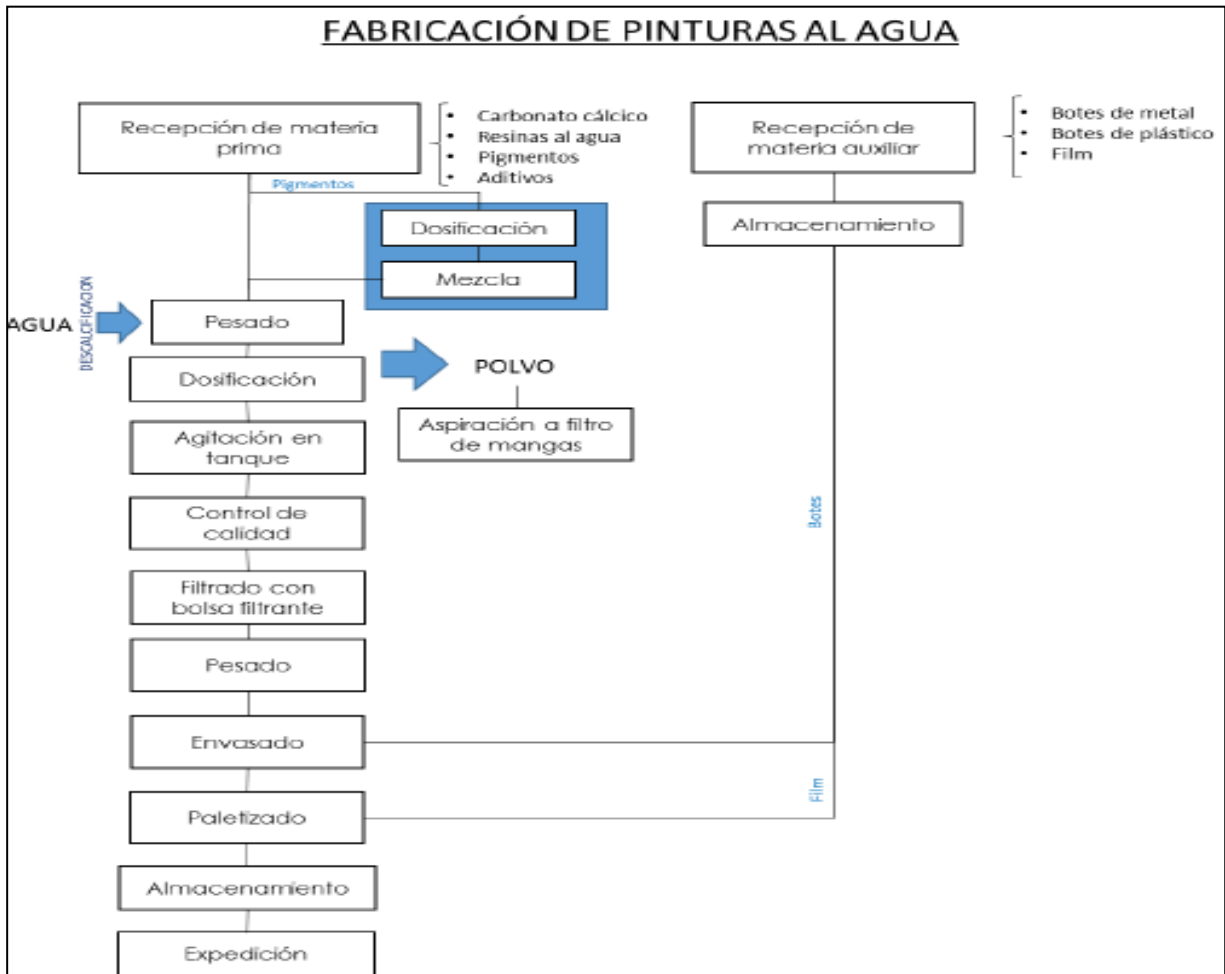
FABRICACIÓN DE PINTURAS AL AGUA

Recepción de materia prima

- Carbonato cálcico
- Resinas al agua
- Pigmentos
- Aditivos

Recepción de materia auxiliar

- Botes de metal
- Botes de plástico
- Film

Pigmentos

Dosificación

Mezcla

Almacenamiento

AGUA

DESCALCIFICACION

Pesado

Dosificación

POLVO

Aspiración a filtro de mangas

Agitación en tanque

Control de calidad

Filtrado con bolsa filtrante

Pesado

Botes

Envasado

Film

Paletizado

Almacenamiento

Expedición